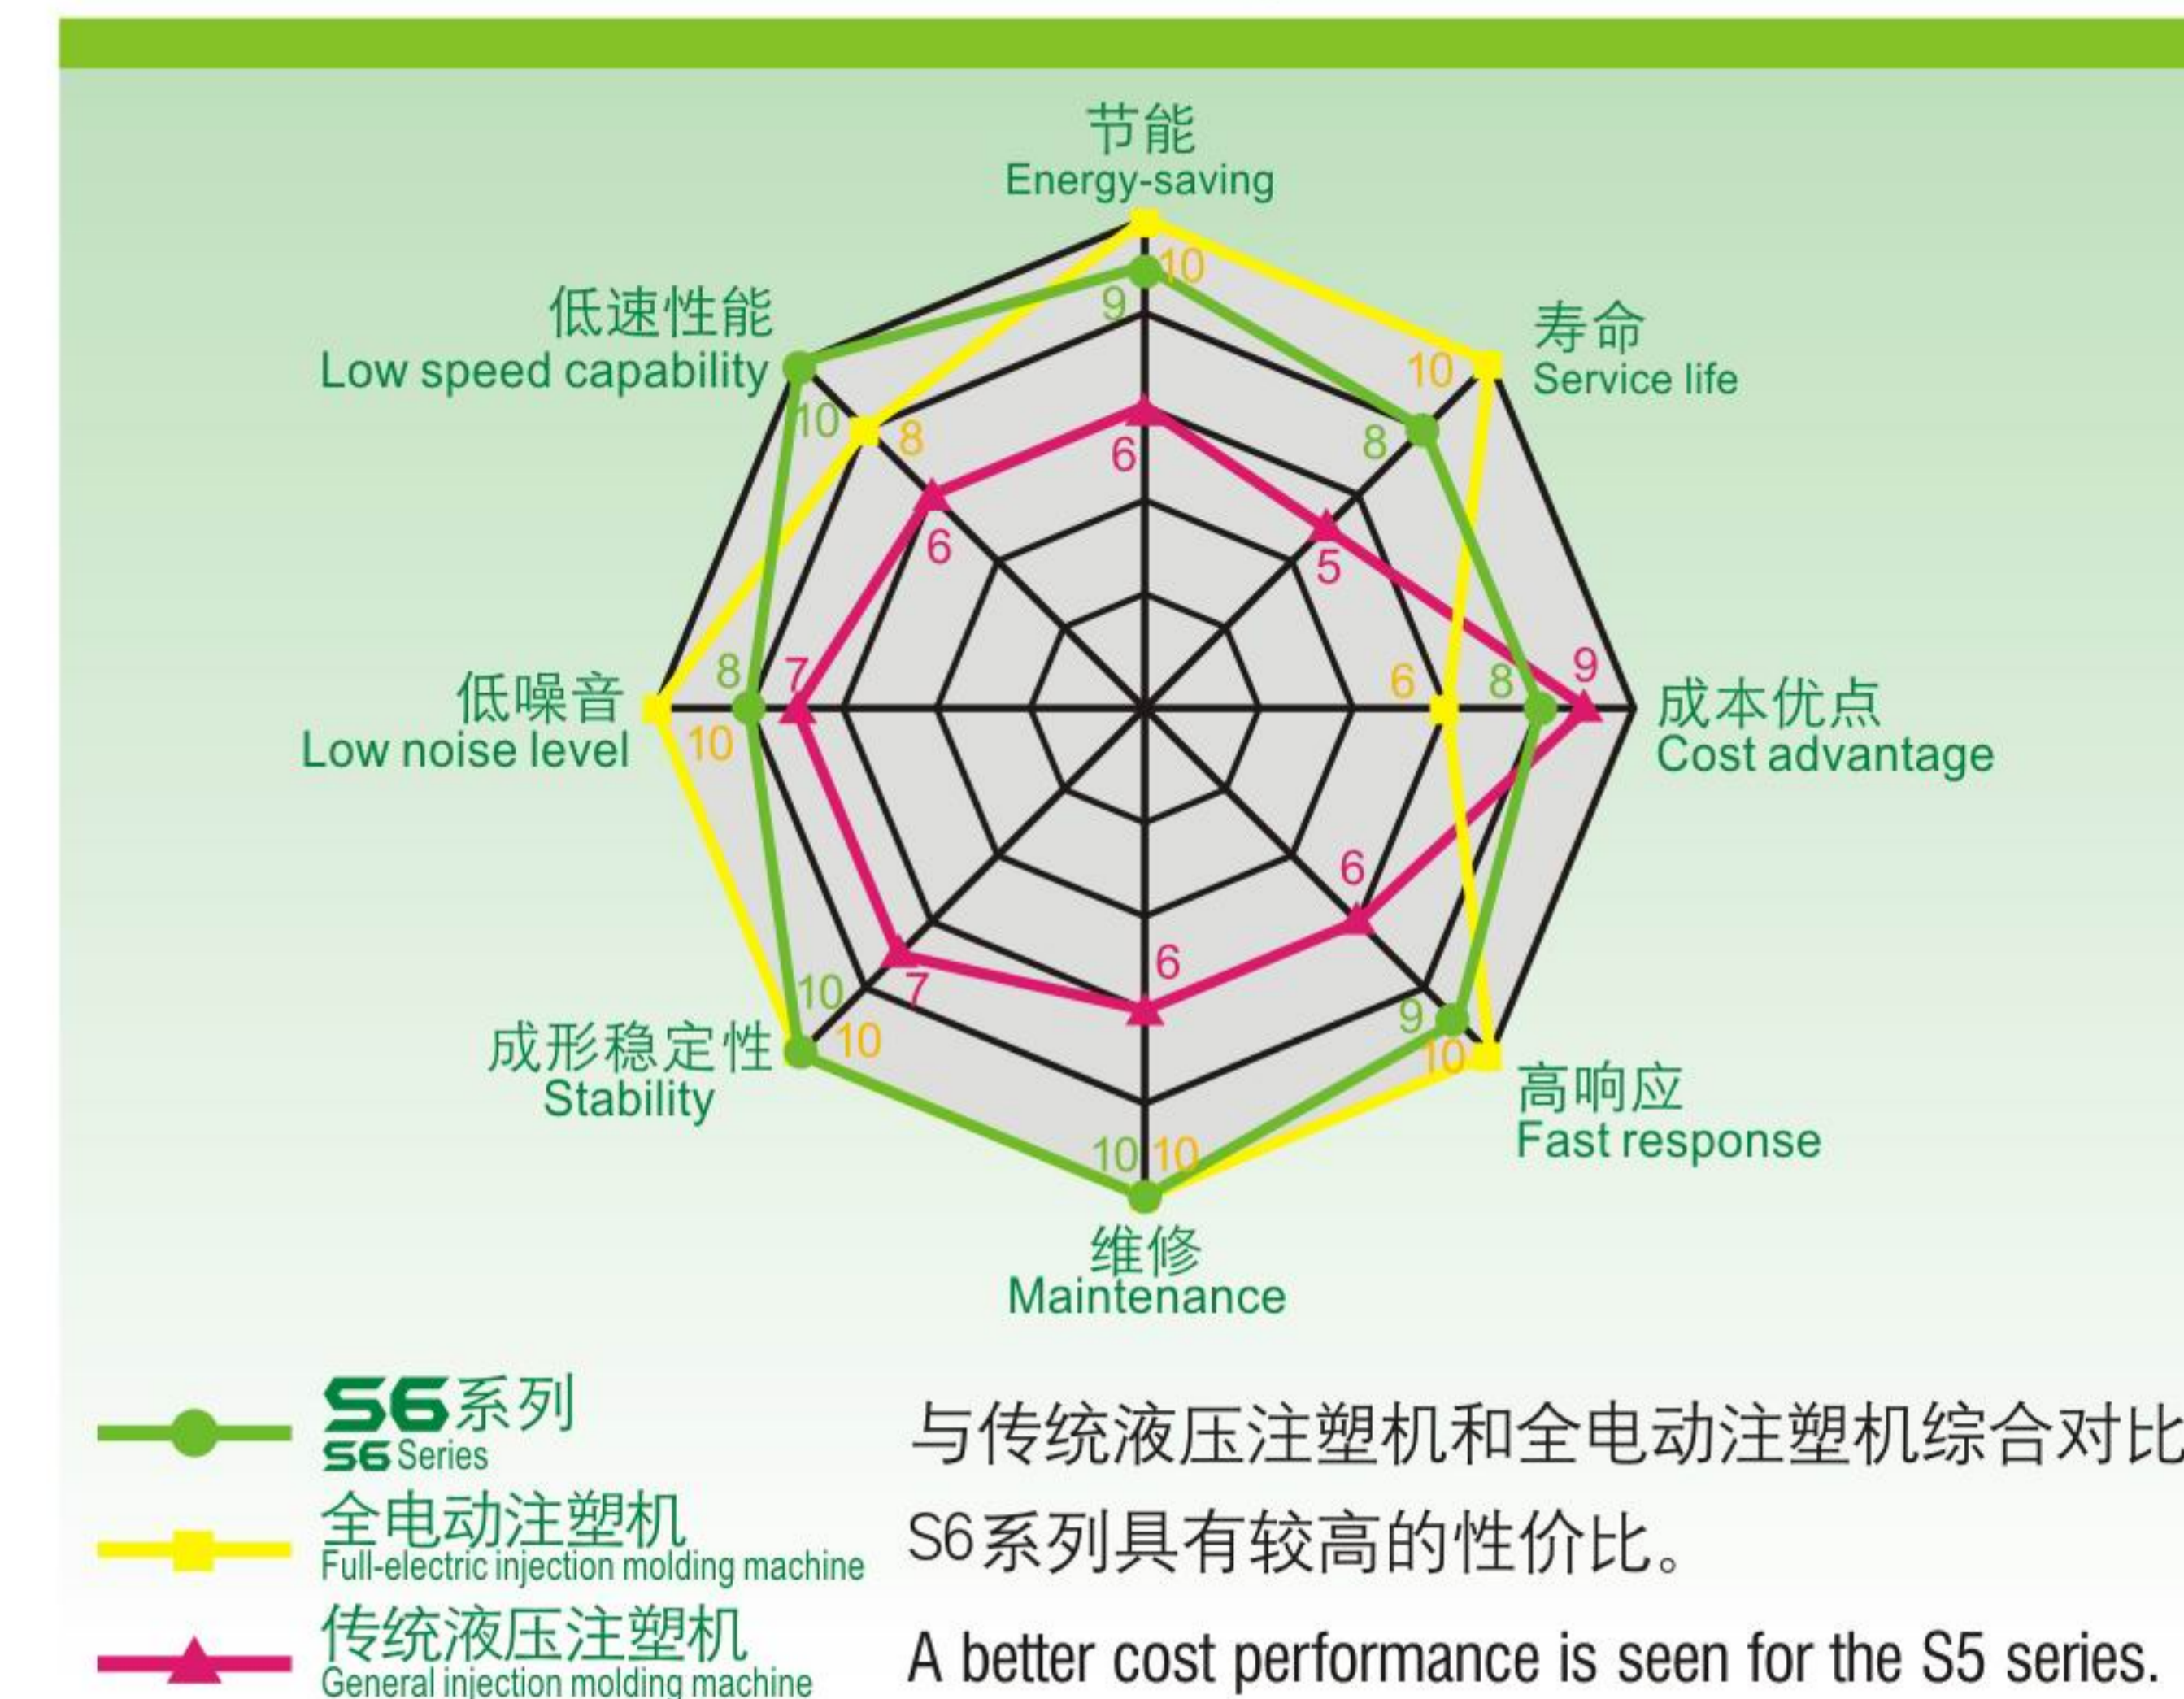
节能
Energy-saving

寿命
Service life

成本优点
Cost advantage

高响应
Fast response

维修
Maintenance

成形稳定性
Stability

低噪音
Low noise level

低速性能
Low speed capability

9 10 6
10 8 5
6 8 9
6 9 10
10 10 6
10 10 7
8 10 7
10 8 6

S6系列
S6 Series
全电动注塑机
Full-electric injection molding machine
传统液压注塑机
General injection molding machine

与传统液压注塑机和全电动注塑机综合对比
S6系列具有较高的性价比。
A better cost performance is seen for the S5 series.